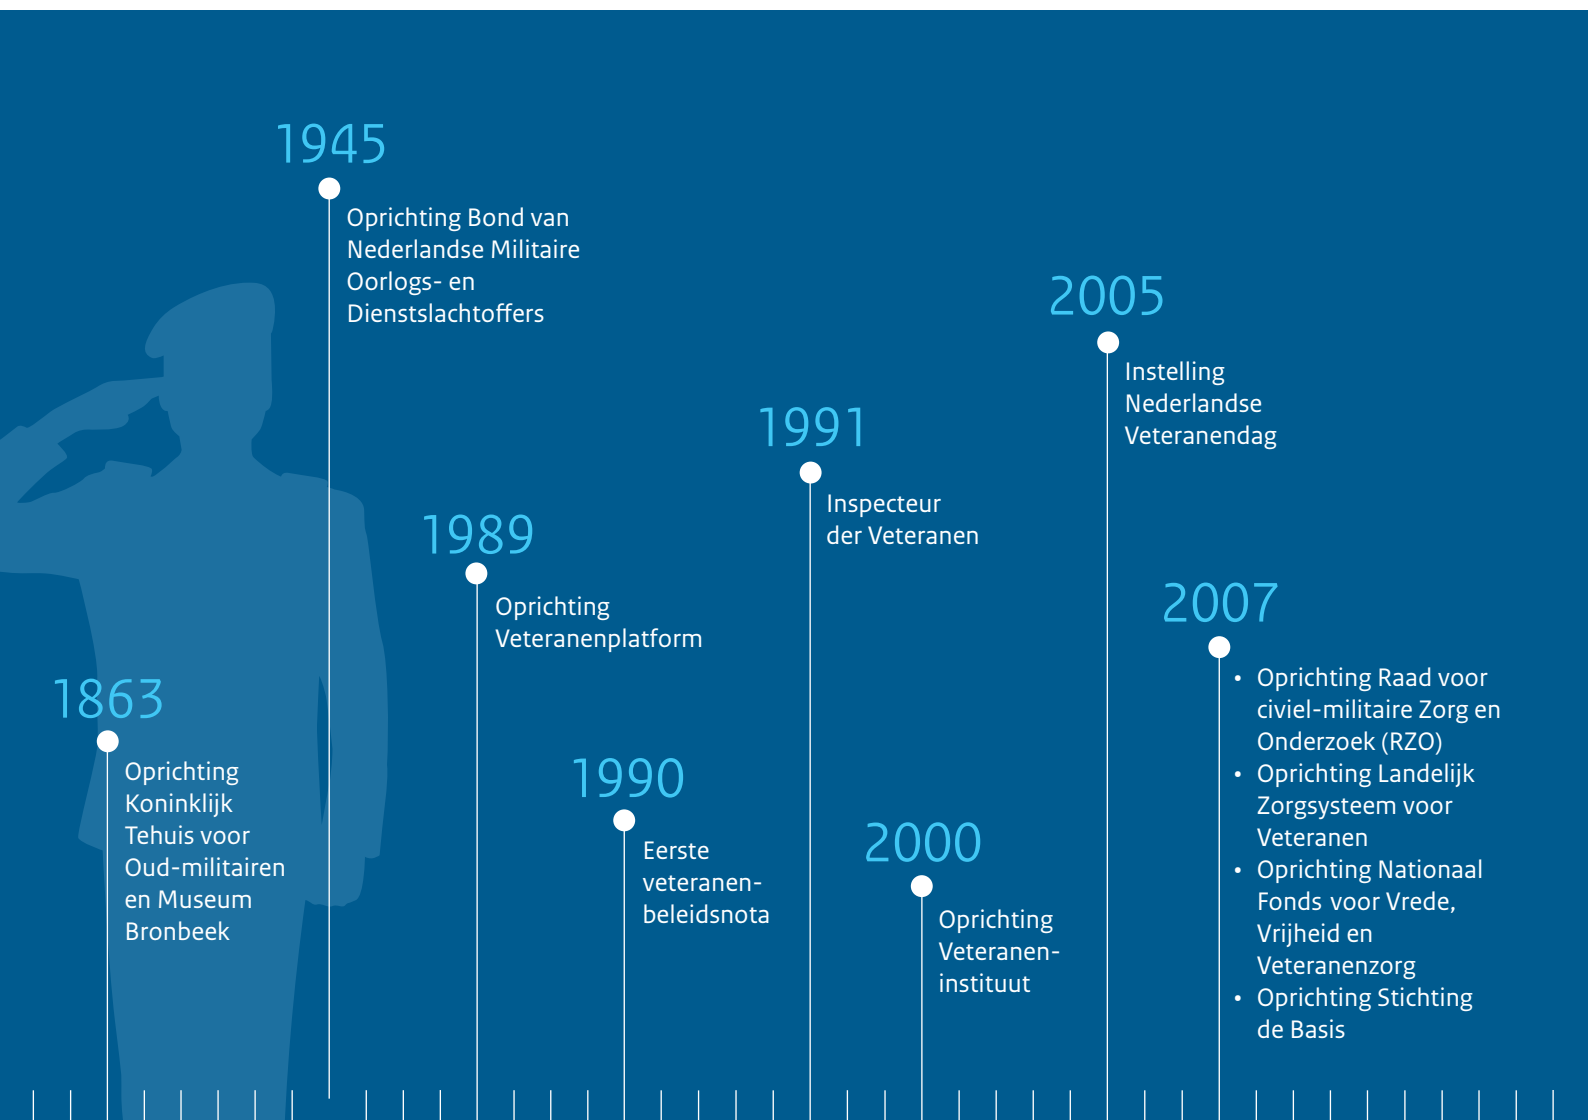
1945

Oprichting Bond van Nederlandse Militaire Oorlogs- en Dienstslachtoffers

2005

Instelling Nederlandse Veteranendag

1991

Inspecteur der Veteranen

1989

Oprichting Veteranenplatform

2007

- Oprichting Raad voor civiel-militaire Zorg en Onderzoek (RZO)
- Oprichting Landelijk Zorgsysteem voor Veteranen
- Oprichting Nationaal Fonds voor Vrede, Vrijheid en Veteranenzorg
- Oprichting Stichting de Basis

1863

Oprichting Koninklijk Tehuis voor Oud-militairen en Museum Bronbeek

1990

Eerste veteranen-beleidsnota

2000

Oprichting Veteranen-instituut